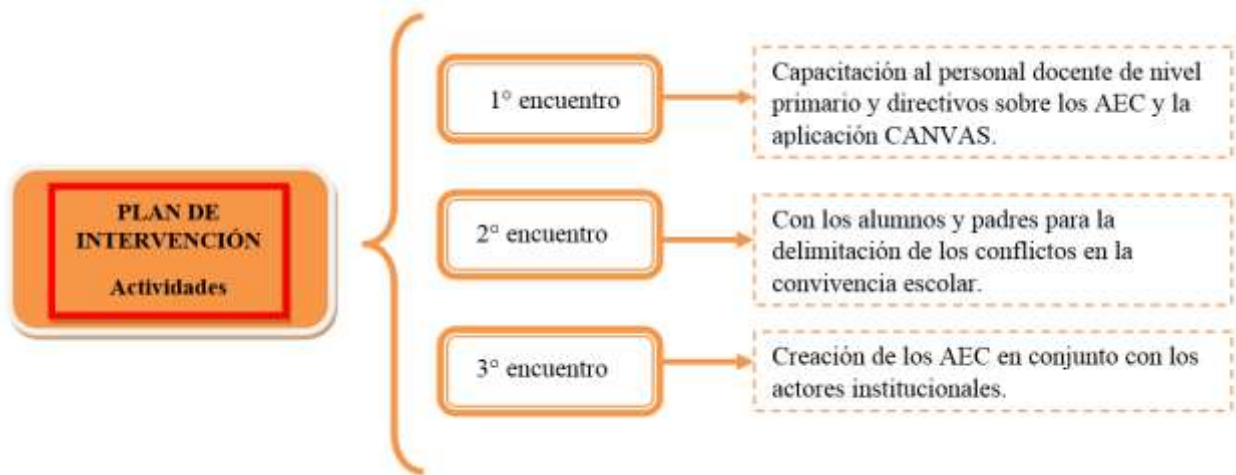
PLAN DE INTERVENCIÓN

Actividades

1° encuentro

Capacitación al personal docente de nivel primario y directivos sobre los AEC y la aplicación CANVAS.

2° encuentro

Con los alumnos y padres para la delimitación de los conflictos en la convivencia escolar.

3° encuentro

Creación de los AEC en conjunto con los actores institucionales.